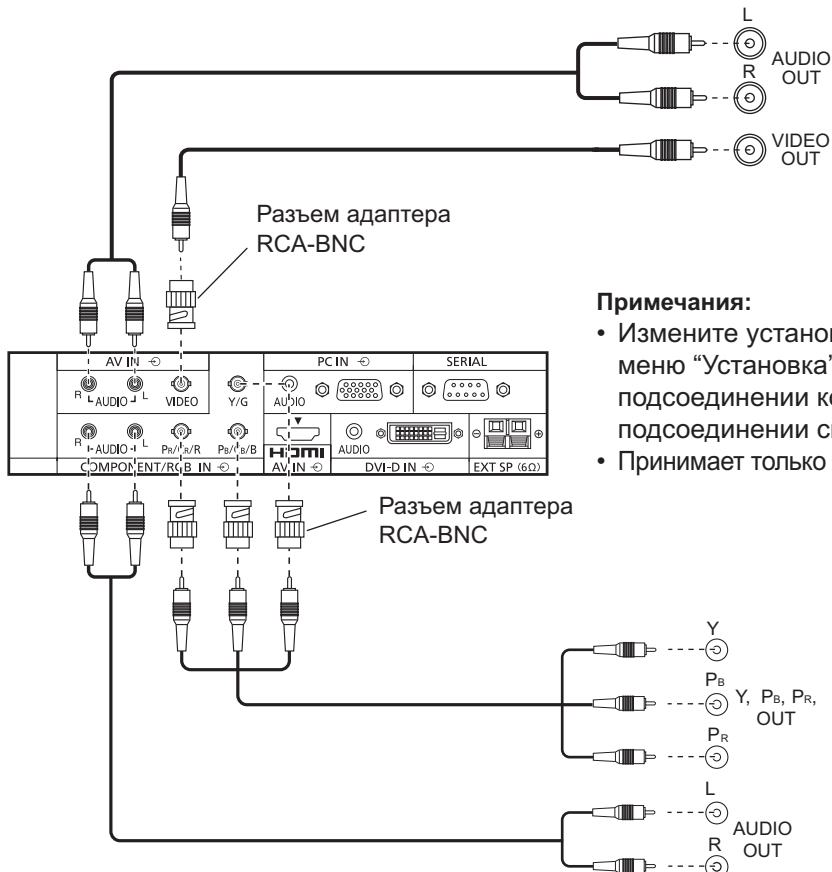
L
AUDIO OUT
R

VIDEO OUT

Разъем адаптера RCA-BNC

Примечания:
• Измените устано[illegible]
меню “Установка”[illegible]
подсоединении ко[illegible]
подсоединении с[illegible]
• Принимает только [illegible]

AV IN
R AUDIO L VIDEO
Y/G
PC IN
AUDIO
SERIAL
R AUDIO L $P_R/C_R/R$ $P_B/C_B/B$
HDMI
AV IN
AUDIO
DVI-D IN
EXT SP (6Ω)
COMPONENT/RGB IN

Разъем адаптера RCA-BNC

Y
$P_B$
Y, $P_B$, $P_R$, OUT
$P_R$

L
AUDIO OUT
R